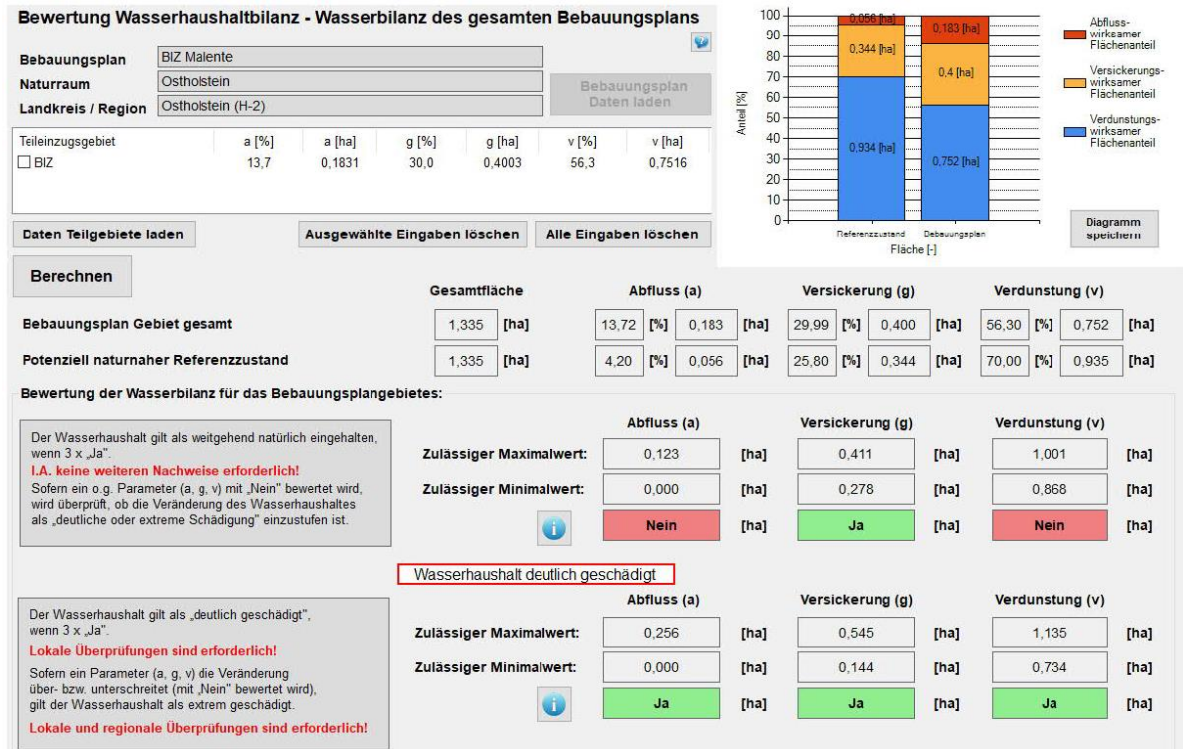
Bewertung Wasserhaushaltbilanz - Wasserbilanz des gesamten Bebauungsplans

| | |
|---|---|
| Bebauungsplan | BIZ Malente |
| Naturraum | Ostholstein |
| Landkreis / Region | Ostholstein (H-2) |

Bebauungsplan Daten laden

| Teileinzugsgebiet | a [%] | a [ha] | g [%] | g [ha] | v [%] | v [ha] |
|---|---|---|---|---|---|---|
| ☐ BIZ | 13,7 | 0,1831 | 30,0 | 0,4003 | 56,3 | 0,7516 |

Daten Teilgebiete laden | Ausgewählte Eingaben löschen | Alle Eingaben löschen

100
90
80
70
60
50
40
30
20
10
0
Anteil [%]
0,056 [ha]
0,344 [ha]
0,934 [ha]
0,183 [ha]
0,4 [ha]
0,752 [ha]
Referenzzustand
Bebauungsplan
Fläche [-]

Abfluss-wirksamer Flächenanteil
Versickerungs-wirksamer Flächenanteil
Verdunstungs-wirksamer Flächenanteil

Diagramm speichern

Berechnen

| | Gesamtfläche | | Abfluss (a) | | | | Versickerung (g) | | | | Verdunstung (v) | | | |
|---|---|---|---|---|---|---|---|---|---|---|---|---|---|---|
| Bebauungsplan Gebiet gesamt | 1,335 | [ha] | 13,72 | [%] | 0,183 | [ha] | 29,99 | [%] | 0,400 | [ha] | 56,30 | [%] | 0,752 | [ha] |
| Potenziell naturnaher Referenzzustand | 1,335 | [ha] | 4,20 | [%] | 0,056 | [ha] | 25,80 | [%] | 0,344 | [ha] | 70,00 | [%] | 0,935 | [ha] |

Bewertung der Wasserbilanz für das Bebauungsplangebietes:

Der Wasserhaushalt gilt als weitgehend natürlich eingehalten, wenn 3 x „Ja".
I.A. keine weiteren Nachweise erforderlich!
Sofern ein o.g. Parameter (a, g, v) mit „Nein" bewertet wird, wird überprüft, ob die Veränderung des Wasserhaushaltes als „deutliche oder extreme Schädigung" einzustufen ist.

| | Abfluss (a) | | Versickerung (g) | | Verdunstung (v) | |
|---|---|---|---|---|---|---|
| Zulässiger Maximalwert: | 0,123 | [ha] | 0,411 | [ha] | 1,001 | [ha] |
| Zulässiger Minimalwert: | 0,000 | [ha] | 0,278 | [ha] | 0,868 | [ha] |
| | Nein | [ha] | Ja | [ha] | Nein | [ha] |

Wasserhaushalt deutlich geschädigt

Der Wasserhaushalt gilt als „deutlich geschädigt", wenn 3 x „Ja".
Lokale Überprüfungen sind erforderlich!
Sofern ein Parameter (a, g, v) die Veränderung über- bzw. unterschreitet (mit „Nein" bewertet wird), gilt der Wasserhaushalt als extrem geschädigt.
Lokale und regionale Überprüfungen sind erforderlich!

| | Abfluss (a) | | Versickerung (g) | | Verdunstung (v) | |
|---|---|---|---|---|---|---|
| Zulässiger Maximalwert: | 0,256 | [ha] | 0,545 | [ha] | 1,135 | [ha] |
| Zulässiger Minimalwert: | 0,000 | [ha] | 0,144 | [ha] | 0,734 | [ha] |
| | Ja | [ha] | Ja | [ha] | Ja | [ha] |